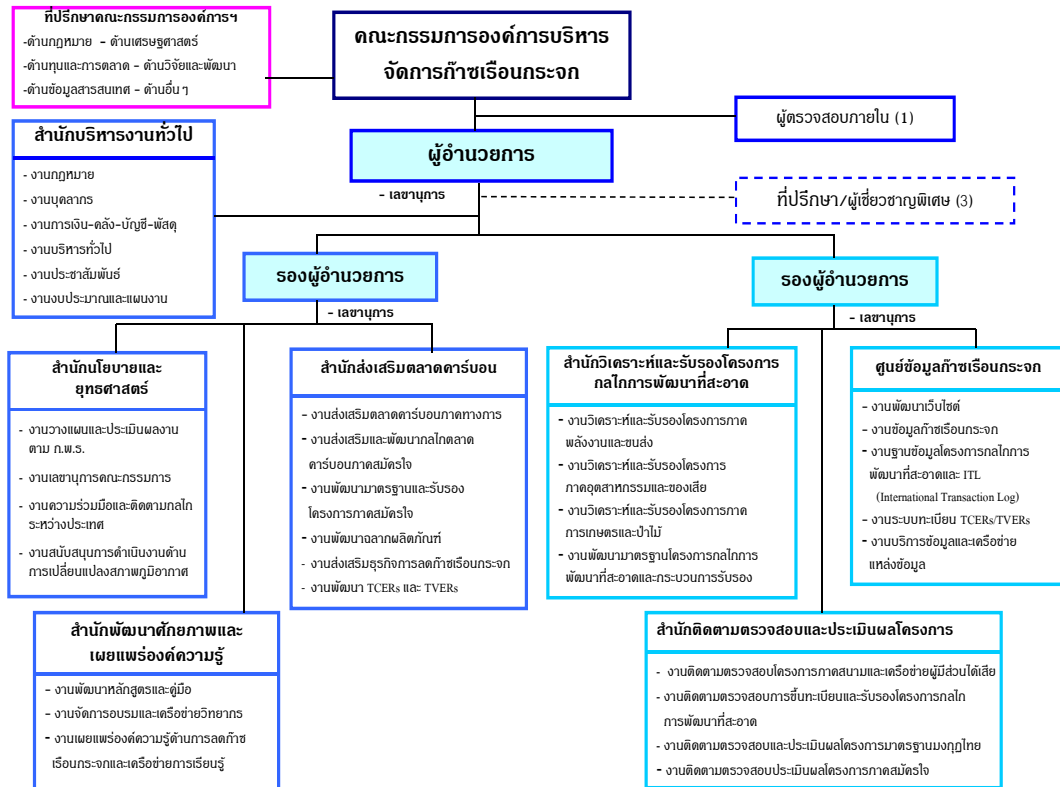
ที่ปรึกษาคณะกรรมการองค์การฯ
-ด้านกฎหมาย - ด้านเศรษฐศาสตร์
-ด้านทุนและการตลาด - ด้านวิจัยและพัฒนา
-ด้านข้อมูลสารสนเทศ - ด้านอื่น ๆ

คณะกรรมการองค์การบริหารจัดการก๊าซเรือนกระจก

ผู้ตรวจสอบภายใน (1)

สำนักบริหารงานทั่วไป
- งานกฎหมาย
- งานบุคลากร
- งานการเงิน-คลัง-บัญชี-พัสดุ
- งานบริหารทั่วไป
- งานประชาสัมพันธ์
- งานงบประมาณและแผนงาน

ผู้อำนวยการ
- เลขานุการ

ที่ปรึกษา/ผู้เชี่ยวชาญพิเศษ (3)

รองผู้อำนวยการ
- เลขานุการ

รองผู้อำนวยการ
- เลขานุการ

สำนักนโยบายและยุทธศาสตร์
- งานวางแผนและประเมินผลงานตาม ก.พ.ร.
- งานเลขานุการคณะกรรมการ
- งานความร่วมมือและติดตามกลไกระหว่างประเทศ
- งานสนับสนุนการดำเนินงานด้านการเปลี่ยนแปลงสภาพภูมิอากาศ

สำนักส่งเสริมตลาดคาร์บอน
- งานส่งเสริมตลาดคาร์บอนภาคทางการ
- งานส่งเสริมและพัฒนากลไกตลาดคาร์บอนภาคสมัครใจ
- งานพัฒนามาตรฐานและรับรองโครงการภาคสมัครใจ
- งานพัฒนาฉลากผลิตภัณฑ์
- งานส่งเสริมธุรกิจการลดก๊าซเรือนกระจก
- งานพัฒนา TCERs และ TVERs

สำนักวิเคราะห์และรับรองโครงการกลไกการพัฒนาที่สะอาด
- งานวิเคราะห์และรับรองโครงการภาคพลังงานและขนส่ง
- งานวิเคราะห์และรับรองโครงการภาคอุตสาหกรรมและของเสีย
- งานวิเคราะห์และรับรองโครงการภาคการเกษตรและป่าไม้
- งานพัฒนามาตรฐานโครงการกลไกการพัฒนาที่สะอาดและกระบวนการรับรอง

ศูนย์ข้อมูลก๊าซเรือนกระจก
- งานพัฒนาเว็บไซต์
- งานข้อมูลก๊าซเรือนกระจก
- งานฐานข้อมูลโครงการกลไกการพัฒนาที่สะอาดและ ITL (International Transaction Log)
- งานระบบทะเบียน TCERs/TVERs
- งานบริการข้อมูลและเครือข่ายแหล่งข้อมูล

สำนักพัฒนาศักยภาพและเผยแพร่องค์ความรู้
- งานพัฒนาหลักสูตรและคู่มือ
- งานจัดการอบรมและเครือข่ายวิทยากร
- งานเผยแพร่องค์ความรู้ด้านการลดก๊าซเรือนกระจกและเครือข่ายการเรียนรู้

สำนักติดตามตรวจสอบและประเมินผลโครงการ
- งานติดตามตรวจสอบโครงการภาคสนามและเครือข่ายผู้มีส่วนได้เสีย
- งานติดตามตรวจสอบการขึ้นทะเบียนและรับรองโครงการกลไกการพัฒนาที่สะอาด
- งานติดตามตรวจสอบและประเมินผลโครงการมาตรฐานมงกุฎไทย
- งานติดตามตรวจสอบประเมินผลโครงการภาคสมัครใจ